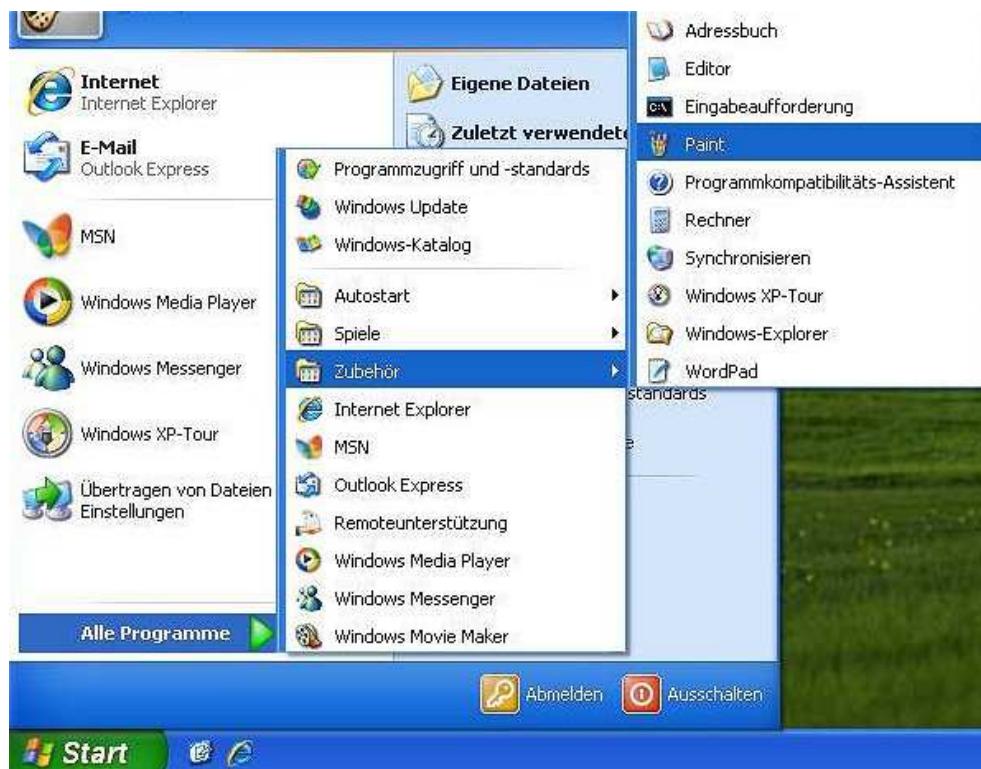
Internet
Internet Explorer

E-Mail
Outlook Express

MSN

Windows Media Player

Windows Messenger

Windows XP-Tour

Übertragen von Dateien
Einstellungen

Alle Programme

Eigene Dateien

Zuletzt verwendete

standards

e

Programmzugriff und -standards
Windows Update
Windows-Katalog
Autostart
Spiele
Zubehör
Internet Explorer
MSN
Outlook Express
Remoteunterstützung
Windows Media Player
Windows Messenger
Windows Movie Maker

Adressbuch
Editor
Eingabeaufforderung
Paint
Programmkompatibilitäts-Assistent
Rechner
Synchronisieren
Windows XP-Tour
Windows-Explorer
WordPad

Abmelden
Ausschalten

Start